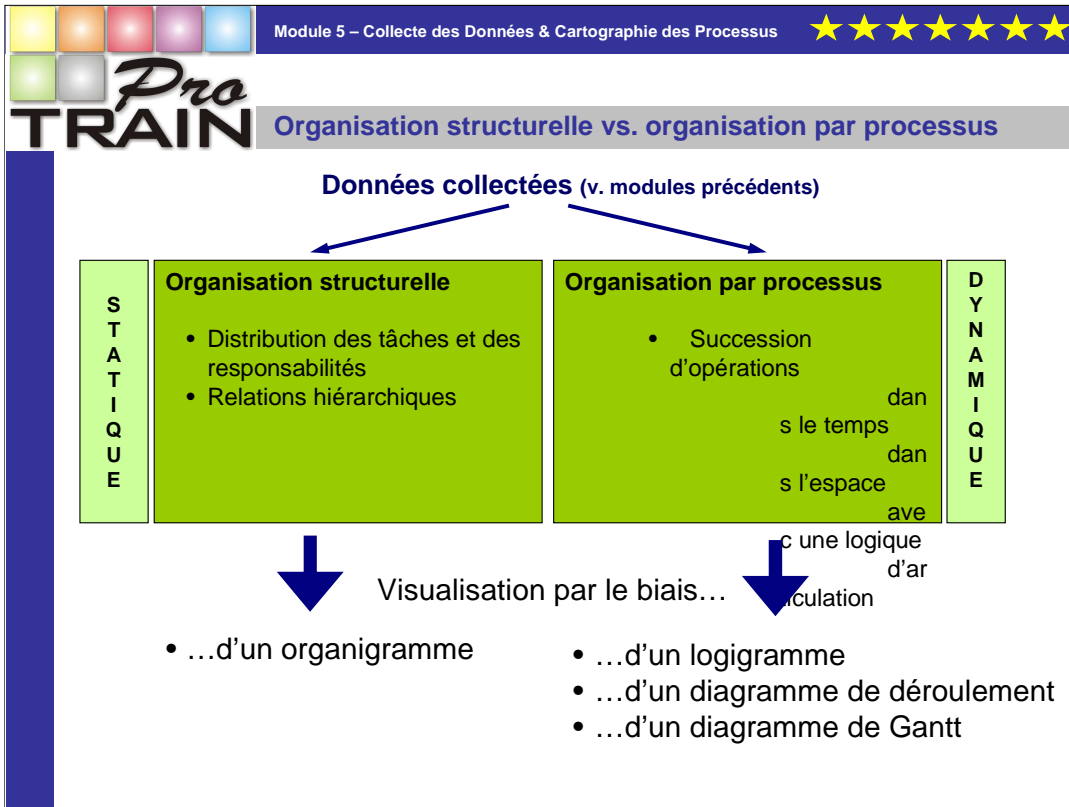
Module 5 – Collecte des Données & Cartographie des Processus

Pro TRAIN

Organisation structurelle vs. organisation par processus

Données collectées (v. modules précédents)

STATIQUE

Organisation structurelle

• Distribution des tâches et des responsabilités
• Relations hiérarchiques

Organisation par processus

• Succession d'opérations dans le temps dans l'espace avec une logique d'ar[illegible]iculation

DYNAMIQUE

Visualisation par le biais…

• …d'un organigramme

• …d'un logigramme
• …d'un diagramme de déroulement
• …d'un diagramme de Gantt